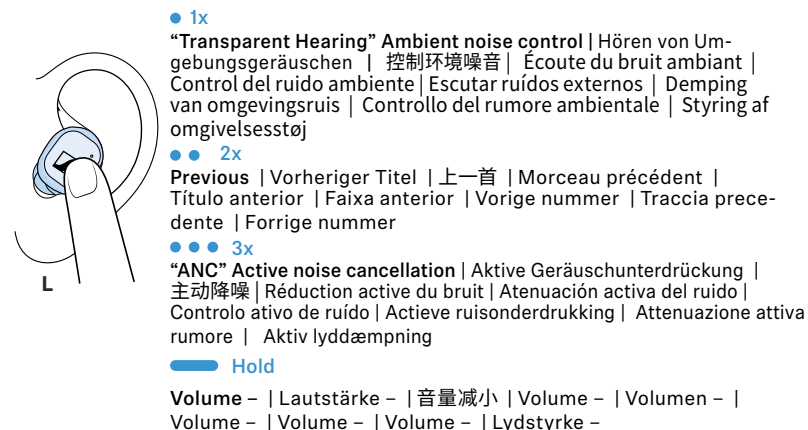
L

1x

"Transparent Hearing" Ambient noise control | Hören von Umgebungsgeräuschen | 控制环境噪音 | Écoute du bruit ambiant | Control del ruido ambiente | Escutar ruídos externos | Demping van omgevingsruis | Controllo del rumore ambientale | Styring af omgivelsesstøj

2x

Previous | Vorheriger Titel | 上一首 | Morceau précédent | Título anterior | Faixa anterior | Vorige nummer | Traccia precedente | Forrige nummer

3x

"ANC" Active noise cancellation | Aktive Geräuschunterdrückung | 主动降噪 | Réduction active du bruit | Atenuación activa del ruido | Controlo ativo de ruído | Actieve ruisonderdrukking | Attenuazione attiva rumore | Aktiv lyddæmpning

Hold

Volume – | Lautstärke – | 音量减小 | Volume – | Volumen – | Volume – | Volume – | Volume – | Lydstyrke –